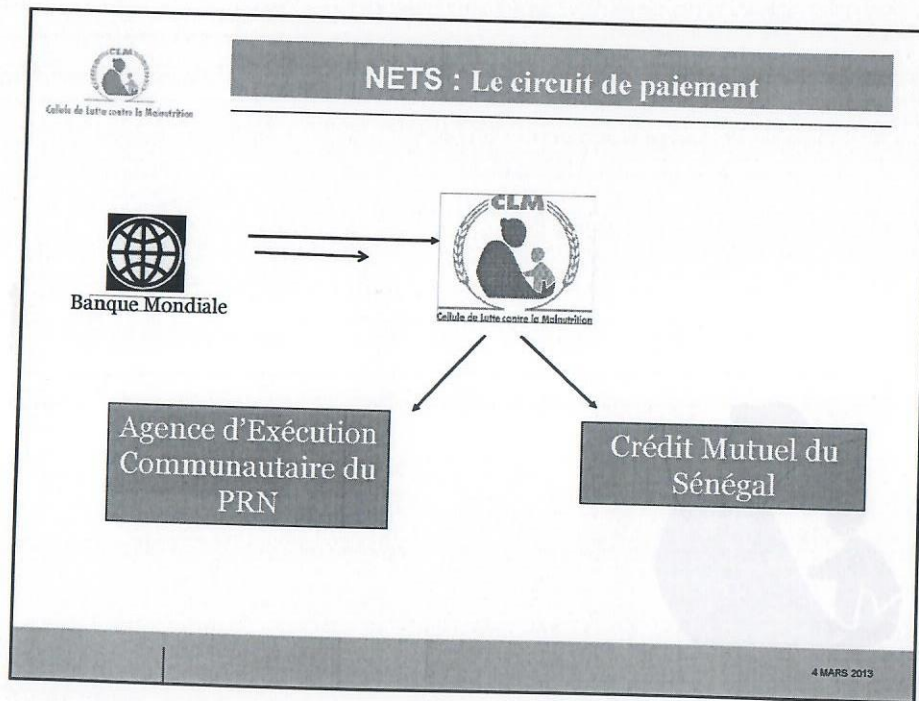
CLM
Cellule de Lutte contre la Malnutrition

NETS : Le circuit de paiement

Banque Mondiale

CLM
Cellule de Lutte contre la Malnutrition

Agence d'Exécution Communautaire du PRN

Crédit Mutuel du Sénégal

4 MARS 2013